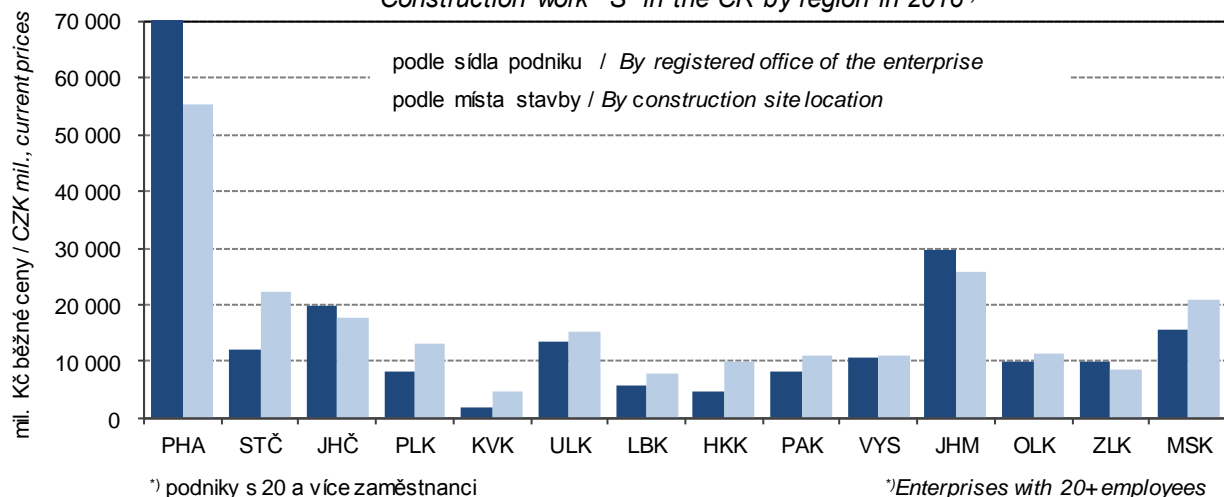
Construction work "S" in the CR by region in 2010*)

mil. Kč běžné ceny / CZK mil., current prices

70 000
60 000
50 000
40 000
30 000
20 000
10 000
0

podle sídla podniku / By registered office of the enterprise
podle místa stavby / By construction site location

PHA STČ JHČ PLK KVK ULK LBK HKK PAK VYS JHM OLK ZLK MSK

*) podniky s 20 a více zaměstnanci

*)Enterprises with 20+ employees